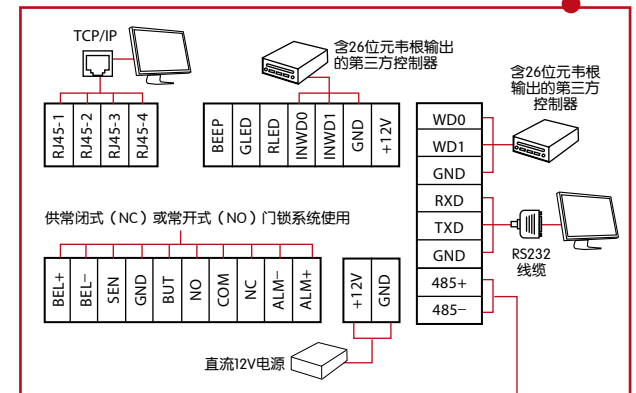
TCP/IP

RJ45-1
RJ45-2
RJ45-3
RJ45-4

含26位元韦根输出的第三方控制器

BEEP
GLED
RLED
INWD0
INWD1
GND
+12V

含26位元韦根输出的第三方控制器

WD0
WD1
GND
RXD
TXD
GND
485+
485−

RS232 线缆

供常闭式（NC）或常开式（NO）门锁系统使用

BEL+
BEL−
SEN
GND
BUT
NO
COM
NC
ALM−
ALM+

+12V
GND

直流12V电源